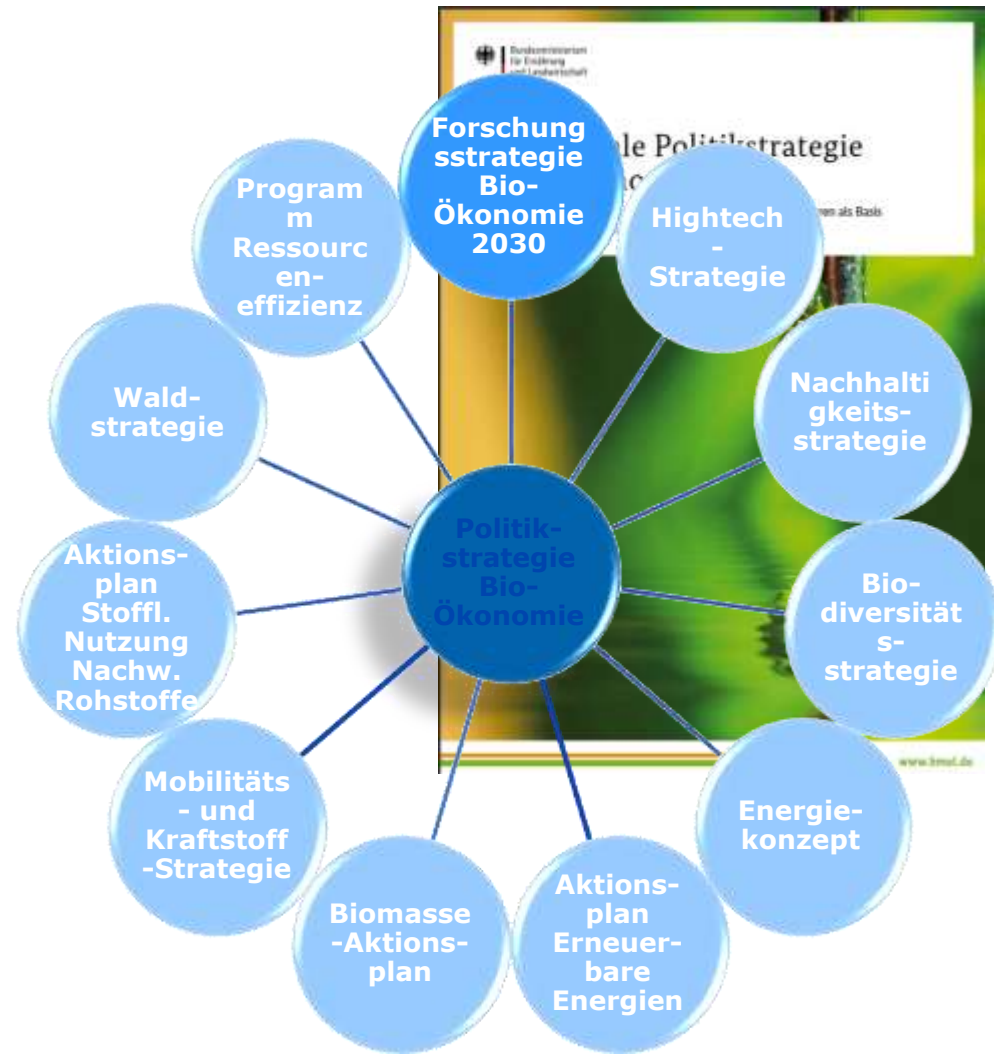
Bundesministerium für Ernährung und Landwirtschaft

le Politikstrategie

ren als Basis

www.bmel.de

Forschungsstrategie Bio-Ökonomie 2030

Hightech-Strategie

Nachhaltigkeits-strategie

Bio-diversitäts-strategie

Energie-konzept

Aktions-plan Erneuer-bare Energien

Biomasse-Aktions-plan

Mobilitäts- und Kraftstoff-Strategie

Aktions-plan Stoffl. Nutzung Nachw. Rohstoffe

Wald-strategie

Programm Ressourcen-effizienz

Politik-strategie Bio-Ökonomie